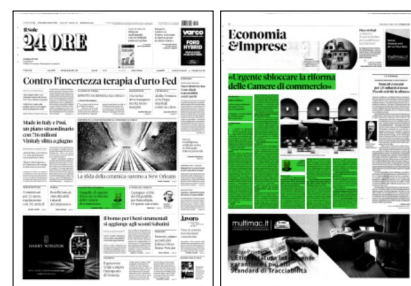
Il Sole
24 ORE

Contro l'incertezza terapia d'urto Fed

Made in Italy e Pmi, un piano straordinario con 7 miliardi. Virtuali sfilata a giugno

La sfida della cosmetica

Il bonus per i beni strumentali si aggiunge agli sconti fiscali

Lavoro

HARRY WINSTON

varco

FORD HYBRID

Economia
&Imprese

«Urgente sbloccare la riforma delle Camere di commercio»

multimac.it

Standard di tracciabilità